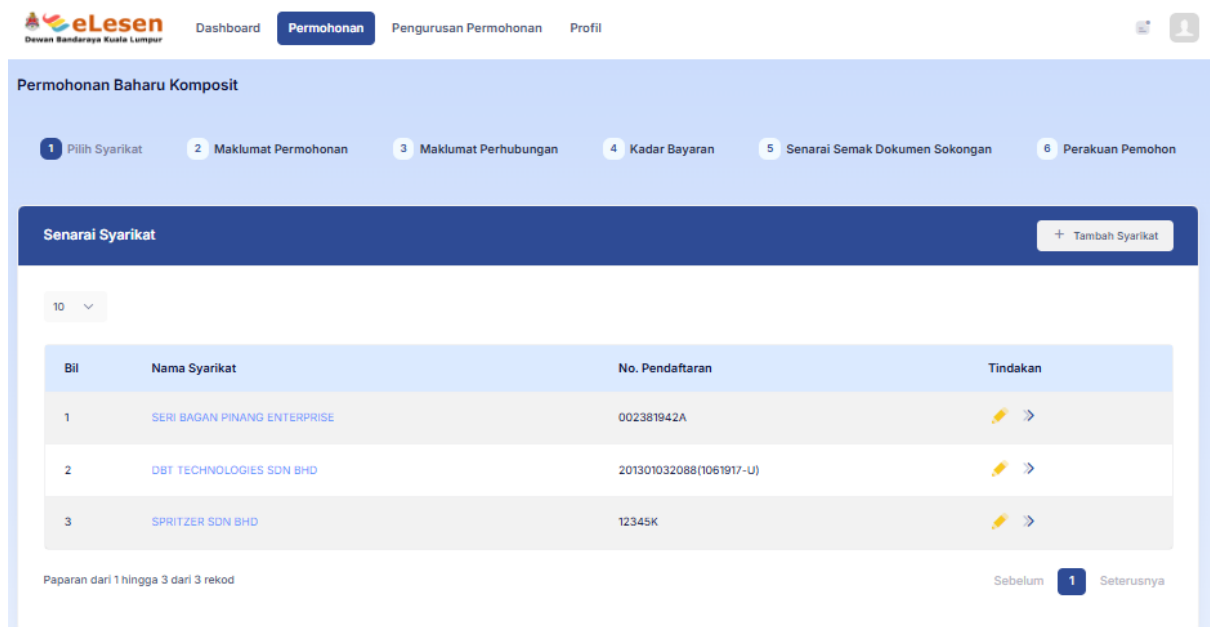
eLesen
Dewan Bandaraya Kuala Lumpur

Dashboard Permohonan Pengurusan Permohonan Profil

Permohonan Baharu Komposit

1 Pilih Syarikat 2 Maklumat Permohonan 3 Maklumat Perhubungan 4 Kadar Bayaran 5 Senarai Semak Dokumen Sokongan 6 Perakuan Pemohon

Senarai Syarikat

+ Tambah Syarikat

10

| Bil | Nama Syarikat | No. Pendaftaran | Tindakan |
|---|---|---|---|
| 1 | SERI BAGAN PINANG ENTERPRISE | 002381942A | |
| 2 | DBT TECHNOLOGIES SDN BHD | 201301032088(1061917-U) | |
| 3 | SPRITZER SDN BHD | 12345K | |

Paparan dari 1 hingga 3 dari 3 rekod

Sebelum 1 Seterusnya